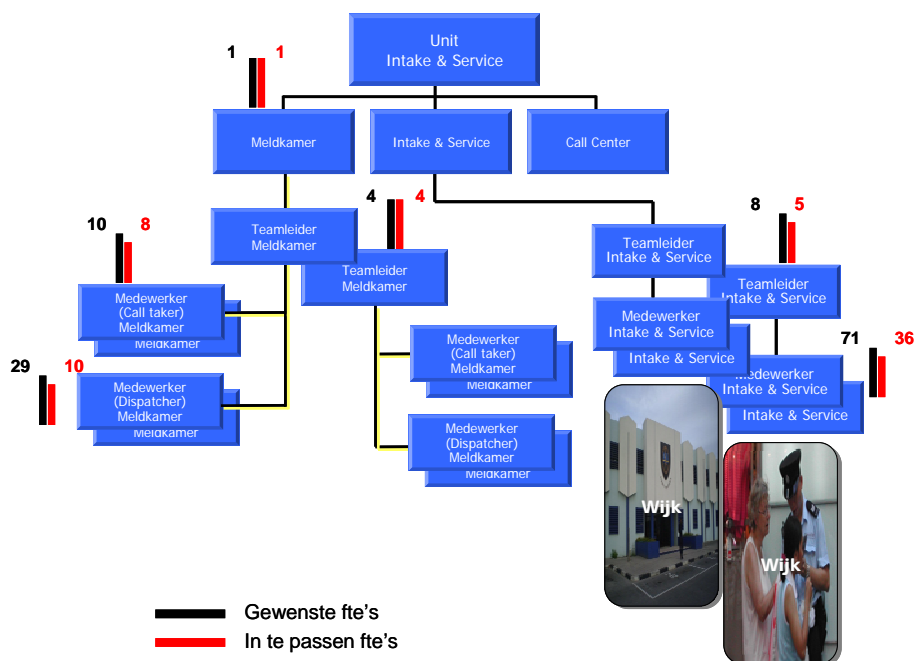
Unit
Intake & Service

1 1

Meldkamer

Intake & Service

Call Center

4 4

10 8

Teamleider
Meldkamer

Teamleider
Meldkamer

Medewerker
(Call taker)
Meldkamer

Meldkamer

29 10

Medewerker
(Dispatcher)
Meldkamer

Meldkamer

Medewerker
(Call taker)
Meldkamer

Meldkamer

Medewerker
(Dispatcher)
Meldkamer

Meldkamer

8 5

Teamleider
Intake & Service

Teamleider
Intake & Service

Medewerker
Intake & Service

Intake & Service

71 36

Medewerker
Intake & Service

Intake & Service

Wijk

Wijk

Gewenste fte's
In te passen fte's